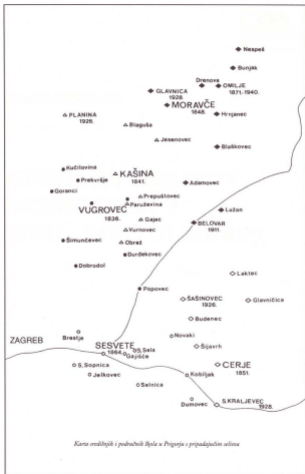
Nespeš

Bunjak

Drenova

GLAVNICA 1928.

OMILJE 1871.-1940.

MORAVČE 1846.

Hrnjanec

PLANINA 1928.

Blaguša

Jesenovec

Blaškovec

Kučilovina

Prekvršje

KAŠINA 1841.

Goranci

Adamovec

Prepuštovec

Paruževina

VUGROVEC 1836.

Gajec

Vurnovec

BELOVAR 1911.

Lužan

Šimunčevec

Obrež

Đurđekovec

Dobrodol

Popovec

Lekneno

ŠAŠINOVEC 1926.

Glavnička

Budenec

ZAGREB

Brestje

SESVETE 1864.

Sv. Sela

Gajišće

Novaki

Šija?vh

S. Sopnica

Jelkovec

CERJE 1851.

Kobiljak

Selnica

Dumovec

S. KRALJEVEC 1928.

Karta središnjih i područnih škola u Prigorju s pripadajućim selima